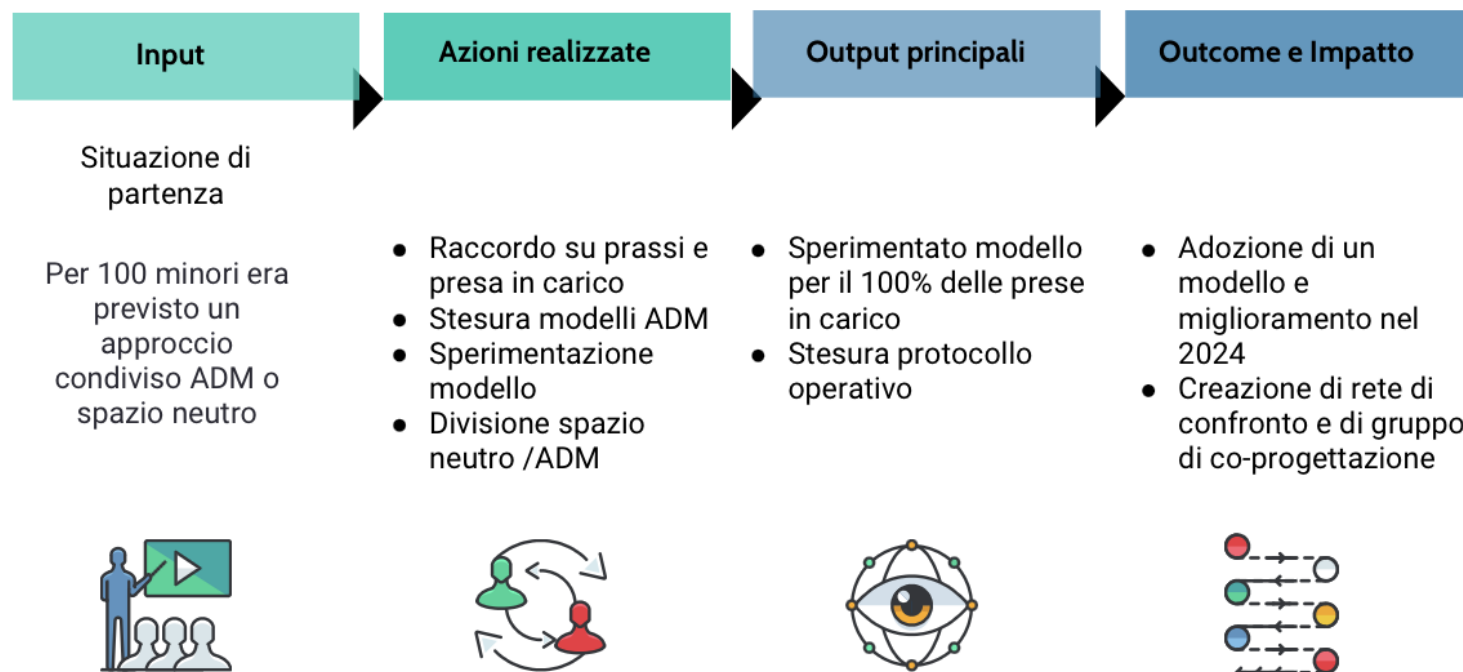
Input

Situazione di partenza

Per 100 minori era previsto un approccio condiviso ADM o spazio neutro

Azioni realizzate

- Raccordo su prassi e presa in carico
- Stesura modelli ADM
- Sperimentazione modello
- Divisione spazio neutro /ADM

Output principali

- Sperimentato modello per il 100% delle prese in carico
- Stesura protocollo operativo

Outcome e Impatto

- Adozione di un modello e miglioramento nel 2024
- Creazione di rete di confronto e di gruppo di co-progettazione